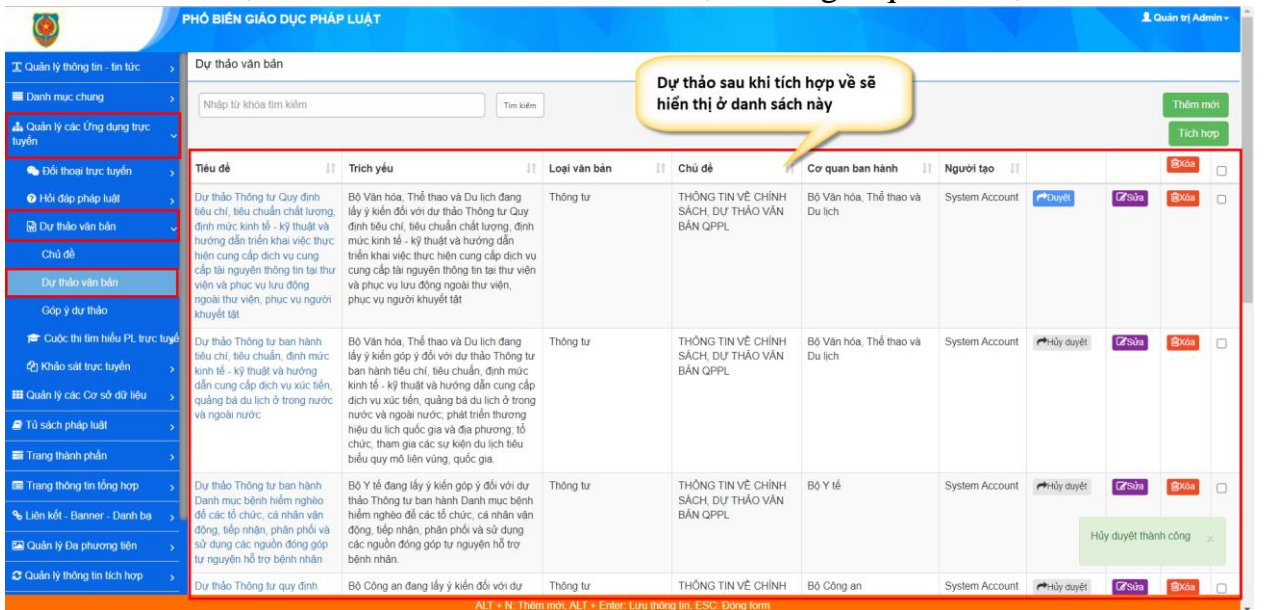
PHỔ BIẾN GIÁO DỤC PHÁP LUẬT

Quản trị Admin

Quản lý thông tin - tin tức
Danh mục chung
Quản lý các Ứng dụng trực tuyến
Đối thoại trực tuyến
Hỏi đáp pháp luật
Dự thảo văn bản
Chủ đề
Dự thảo văn bản
Góp ý dự thảo
Cuộc thi tìm hiểu PL trực tuyế
Khảo sát trực tuyến
Quản lý các Cơ sở dữ liệu
Tủ sách pháp luật
Trang thành phần
Trang thông tin tổng hợp
Liên kết - Banner - Danh ba
Quản lý Đa phương tiện
Quản lý thông tin tích hợp

Dự thảo văn bản

Nhập từ khóa tìm kiếm

Tìm kiếm

Dự thảo sau khi tích hợp về sẽ hiển thị ở danh sách này

Thêm mới

Tích hợp

| Tiêu đề | Trích yếu | Loại văn bản | Chủ đề | Cơ quan ban hành | Người tạo | | | Xóa | |
|---|---|---|---|---|---|---|---|---|---|
| Dự thảo Thông tư Quy định tiêu chí, tiêu chuẩn chất lượng, định mức kinh tế - kỹ thuật và hướng dẫn triển khai việc thực hiện cung cấp dịch vụ cung cấp tài nguyên thông tin tại thư viện và phục vụ lưu động ngoài thư viện, phục vụ người khuyết tật | Bộ Văn hóa, Thể thao và Du lịch đang lấy ý kiến đối với dự thảo Thông tư Quy định tiêu chí, tiêu chuẩn chất lượng, định mức kinh tế - kỹ thuật và hướng dẫn triển khai việc thực hiện cung cấp dịch vụ cung cấp tài nguyên thông tin tại thư viện và phục vụ lưu động ngoài thư viện, phục vụ người khuyết tật | Thông tư | THÔNG TIN VỀ CHÍNH SÁCH, DỰ THẢO VĂN BẢN QPPL | Bộ Văn hóa, Thể thao và Du lịch | System Account | Duyệt | Sửa | Xóa | |
| Dự thảo Thông tư ban hành tiêu chí, tiêu chuẩn, định mức kinh tế - kỹ thuật và hướng dẫn cung cấp dịch vụ xúc tiến, quảng bá du lịch ở trong nước và ngoài nước | Bộ Văn hóa, Thể thao và Du lịch đang lấy ý kiến góp ý đối với dự thảo Thông tư ban hành tiêu chí, tiêu chuẩn, định mức kinh tế - kỹ thuật và hướng dẫn cung cấp dịch vụ xúc tiến, quảng bá du lịch ở trong nước và ngoài nước; phát triển thương hiệu du lịch quốc gia và địa phương; tổ chức, tham gia các sự kiện du lịch tiêu biểu quy mô liên vùng, quốc gia. | Thông tư | THÔNG TIN VỀ CHÍNH SÁCH, DỰ THẢO VĂN BẢN QPPL | Bộ Văn hóa, Thể thao và Du lịch | System Account | Hủy duyệt | Sửa | Xóa | |
| Dự thảo Thông tư ban hành Danh mục bệnh hiểm nghèo để các tổ chức, cá nhân vận động, tiếp nhận, phân phối và sử dụng các nguồn đóng góp tự nguyện hỗ trợ bệnh nhân | Bộ Y tế đang lấy ý kiến góp ý đối với dự thảo Thông tư ban hành Danh mục bệnh hiểm nghèo để các tổ chức, cá nhân vận động, tiếp nhận, phân phối và sử dụng các nguồn đóng góp tự nguyện hỗ trợ bệnh nhân. | Thông tư | THÔNG TIN VỀ CHÍNH SÁCH, DỰ THẢO VĂN BẢN QPPL | Bộ Y tế | System Account | Hủy duyệt | Sửa | Xóa | |
| Dự thảo Thông tư quy định | Bộ Công an đang lấy ý kiến đối với dự | Thông tư | THÔNG TIN VỀ CHÍNH | Bộ Công an | System Account | Hủy duyệt | Sửa | Xóa | |

Hủy duyệt thành công

ALT + N: Thêm mới, ALT + Enter: Lưu thông tin, ESC: Đóng form